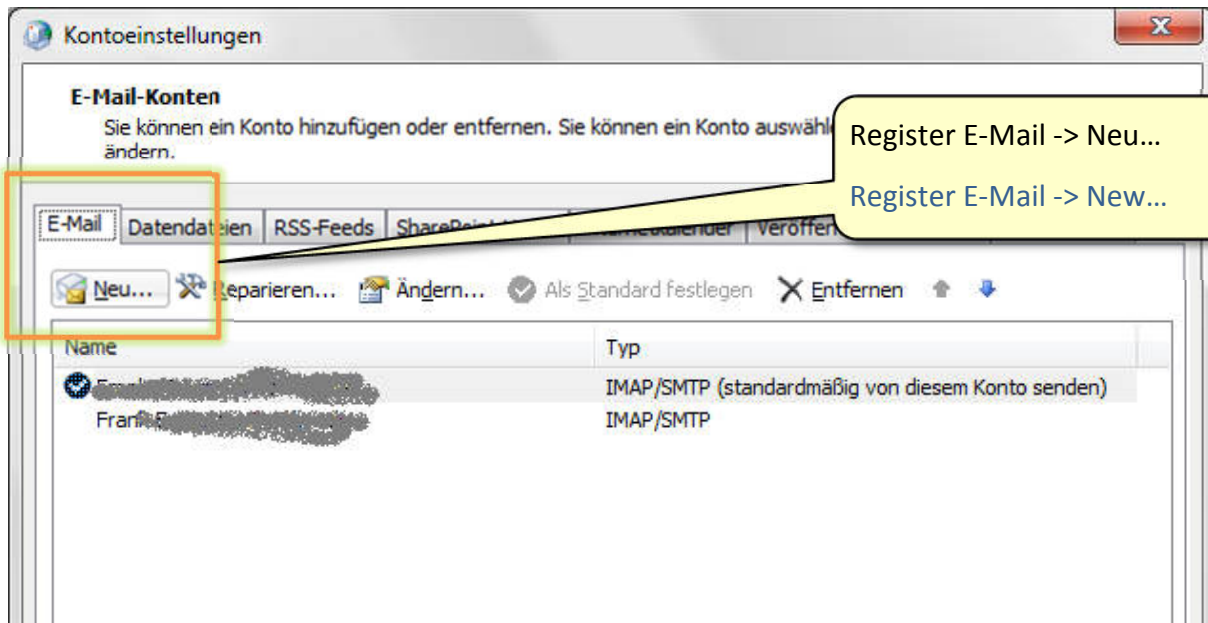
Kontoeinstellungen

E-Mail-Konten

Sie können ein Konto hinzufügen oder entfernen. Sie können ein Konto auswähl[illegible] ändern.

Register E-Mail -> Neu…

Register E-Mail -> New…

E-Mail | Datendateien | RSS-Feeds | ShareP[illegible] | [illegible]kalender | Veröffen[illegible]

Neu… Reparieren… Ändern… Als Standard festlegen Entfernen

| Name | Typ |
|---|---|
| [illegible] | IMAP/SMTP (standardmäßig von diesem Konto senden) |
| Frank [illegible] | IMAP/SMTP |